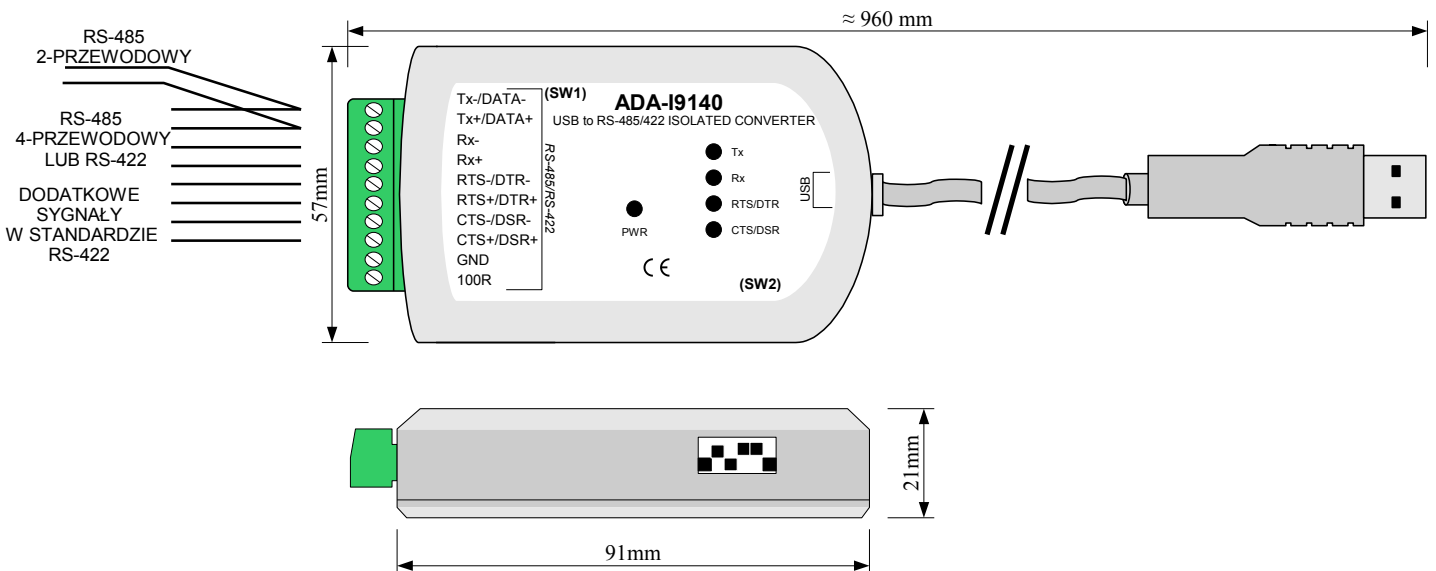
RS-485
2-PRZEWODOWY

RS-485
4-PRZEWODOWY
LUB RS-422

DODATKOWE
SYGNAŁY
W STANDARDZIE
RS-422

≈ 960 mm

57mm

Tx-/DATA-
Tx+/DATA+
Rx-
Rx+
RTS-/DTR-
RTS+/DTR+
CTS-/DSR-
CTS+/DSR+
GND
100R

(SW1)

RS-485/RS-422

ADA-I9140
USB to RS-485/422 ISOLATED CONVERTER

Tx
Rx
RTS/DTR
CTS/DSR

USB

PWR

CE

(SW2)

21mm

91mm